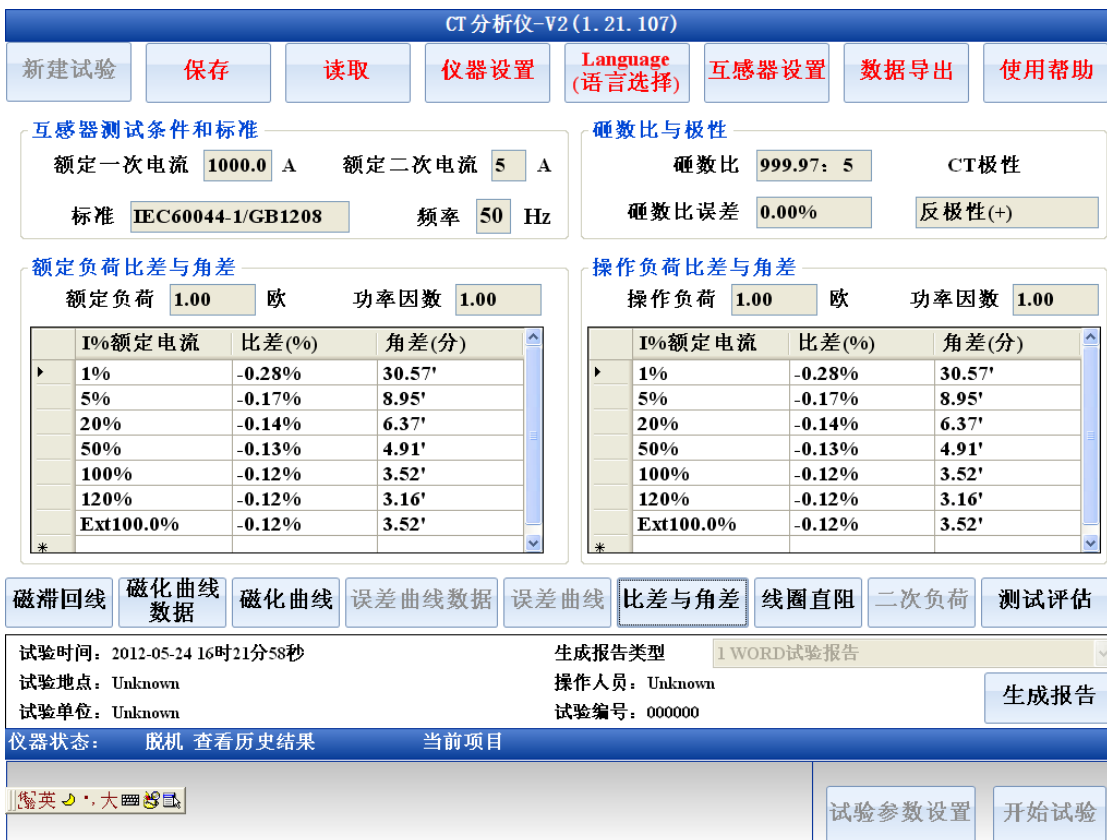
CT分析仪-V2(1.21.107)

新建试验 保存 读取 仪器设置 Language (语言选择) 互感器设置 数据导出 使用帮助

互感器测试条件和标准

额定一次电流 1000.0 A 额定二次电流 5 A

标准 IEC60044-1/GB1208 频率 50 Hz

砸数比与极性

砸数比 999.97：5 CT极性

砸数比误差 0.00% 反极性(+)

额定负荷比差与角差

额定负荷 1.00 欧 功率因数 1.00

| | I%额定电流 | 比差(%) | 角差(分) |
|---|---|---|---|
| ▸ | 1% | -0.28% | 30.57' |
| | 5% | -0.17% | 8.95' |
| | 20% | -0.14% | 6.37' |
| | 50% | -0.13% | 4.91' |
| | 100% | -0.12% | 3.52' |
| | 120% | -0.12% | 3.16' |
| | Ext100.0% | -0.12% | 3.52' |
| * | | | |

操作负荷比差与角差

操作负荷 1.00 欧 功率因数 1.00

| | I%额定电流 | 比差(%) | 角差(分) |
|---|---|---|---|
| ▸ | 1% | -0.28% | 30.57' |
| | 5% | -0.17% | 8.95' |
| | 20% | -0.14% | 6.37' |
| | 50% | -0.13% | 4.91' |
| | 100% | -0.12% | 3.52' |
| | 120% | -0.12% | 3.16' |
| | Ext100.0% | -0.12% | 3.52' |
| * | | | |

磁滞回线 磁化曲线数据 磁化曲线 误差曲线数据 误差曲线 比差与角差 线圈直阻 二次负荷 测试评估

试验时间：2012-05-24 16时21分58秒 生成报告类型 1 WORD试验报告

试验地点：Unknown 操作人员：Unknown 生成报告

试验单位：Unknown 试验编号：000000

仪器状态： 脱机 查看历史结果 当前项目

英 大

试验参数设置 开始试验